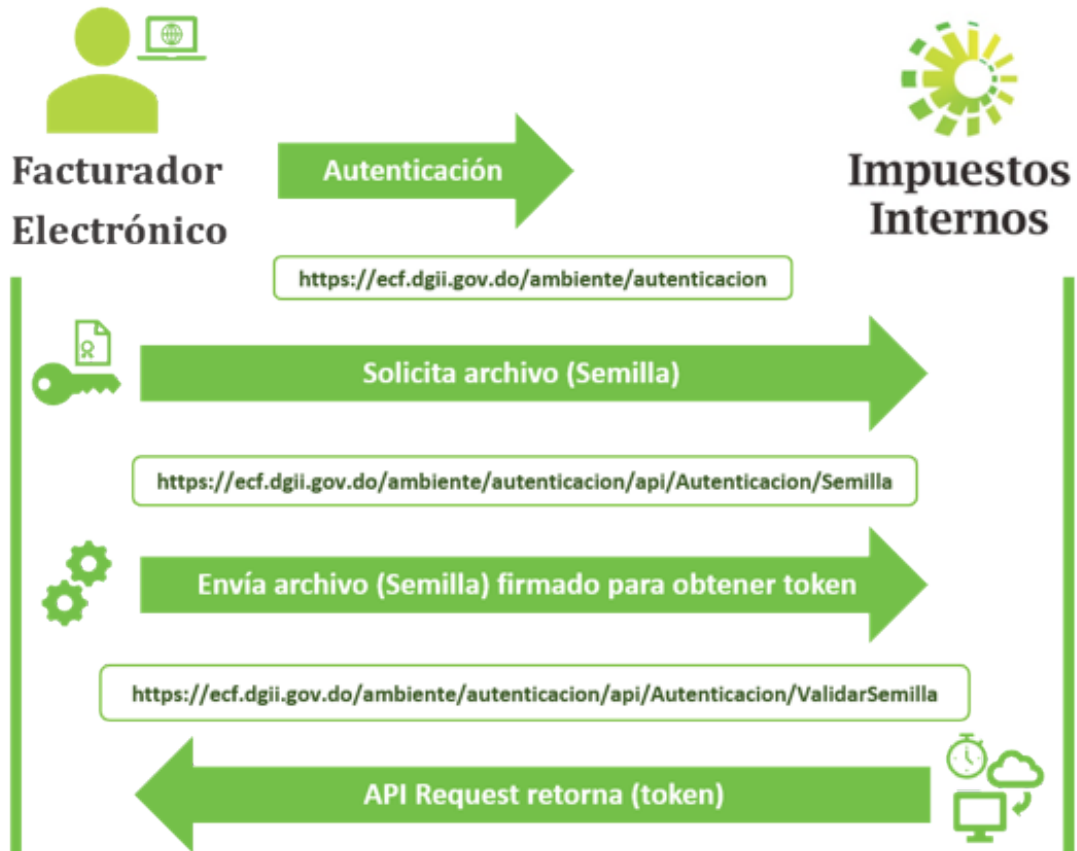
Facturador Electrónico

Autenticación

Impuestos Internos

https://ecf.dgii.gov.do/ambiente/autenticacion

Solicita archivo (Semilla)

https://ecf.dgii.gov.do/ambiente/autenticacion/api/Autenticacion/Semilla

Envía archivo (Semilla) firmado para obtener token

https://ecf.dgii.gov.do/ambiente/autenticacion/api/Autenticacion/ValidarSemilla

API Request retorna (token)